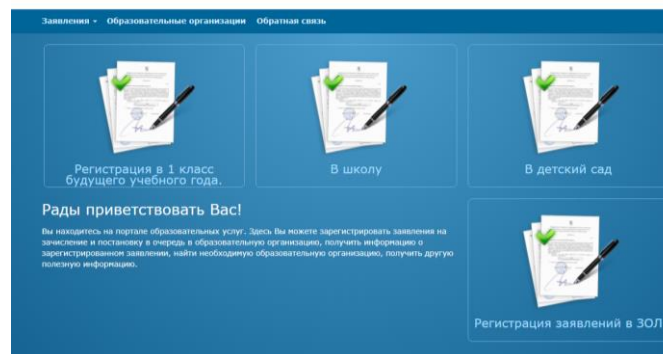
Заявления ▾ Образовательные организации Обратная связь

Регистрация в 1 класс будущего учебного года.

В школу

В детский сад

Рады приветствовать Вас!

Вы находитесь на портале образовательных услуг. Здесь Вы можете зарегистрировать заявления на зачисление и постановку в очередь в образовательную организацию, получить информацию о зарегистрированном заявлении, найти необходимую образовательную организацию, получить другую полезную информацию.

Регистрация заявлений в ЗОЛ